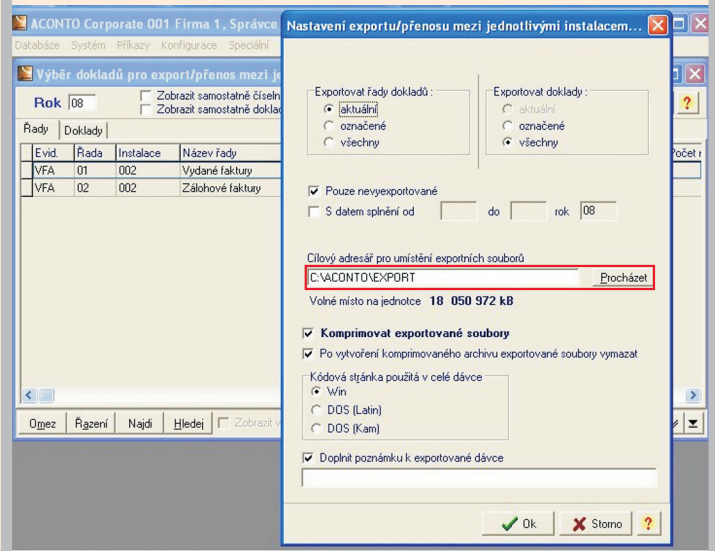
ACONTO Corporate 001 Firma 1, Správce

Databáze Systém Příkazy Konfigurace Speciální

Výběr dokladů pro export/přenos mezi je

Rok 08

Zobrazit samostatně číseln

Zobrazit samostatně doklad

Řady Doklady

| Evid. | Řada | Instalace | Název řady |
|---|---|---|---|
| VFA | 01 | 002 | Vydané faktury |
| VFA | 02 | 002 | Zálohové faktury |

Počet

Omez Řazení Najdi Hledej Zobrazit

Nastavení exportu/přenosu mezi jednotlivými instalacem...

Exportovat řady dokladů :
aktuální
označené
všechny

Exportovat doklady :
aktuální
označené
všechny

Pouze nevyexportované

S datem splnění od do rok 08

Cílový adresář pro umístění exportních souborů

C:\ACONTO\EXPORT

Procházet

Volné místo na jednotce 18 050 972 kB

Komprimovat exportované soubory

Po vytvoření komprimovaného archivu exportované soubory vymazat

Kódová stránka použitá v celé dávce
Win
DOS (Latin)
DOS (Kam)

Doplnit poznámku k exportované dávce

Ok Storno ?